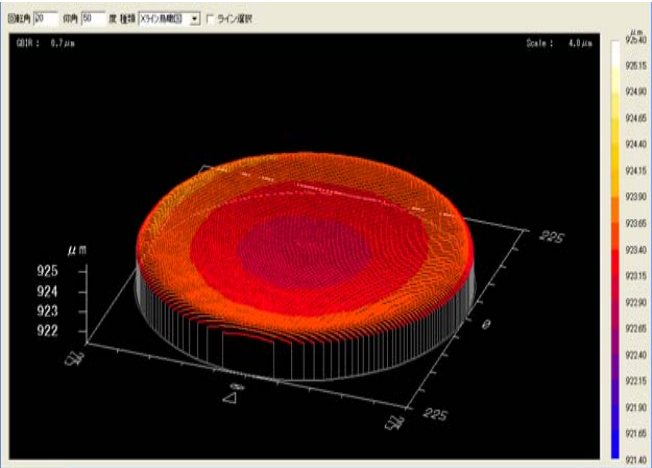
回転角 20 仰角 50 度 種類 Xライン鳥瞰図 ▾ ☐ ライン選択

GBIR : 0.7μm

Scale : 4.0μm

μm
925
924
923
922

225

θ

225

Δθ

μm
925.40
925.15
924.90
924.65
924.40
924.15
923.90
923.65
923.40
923.15
922.90
922.65
922.40
922.15
921.90
921.65
921.40